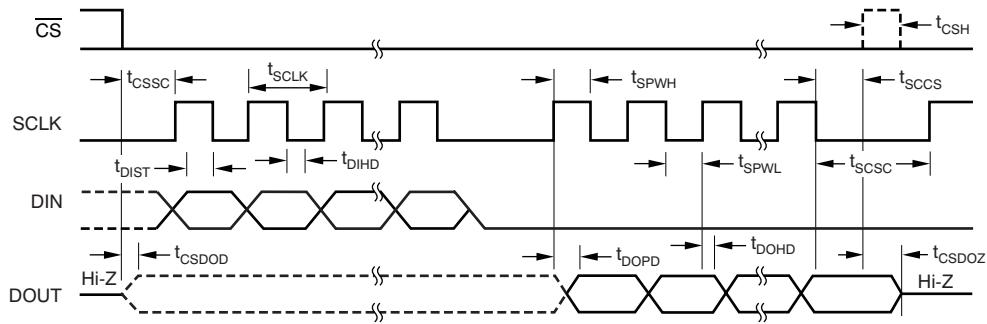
$\overline{CS}$

$t_{CSH}$

$t_{CSSC}$

$t_{SCLK}$

$t_{SPWH}$

$t_{SCCS}$

SCLK

$t_{DIST}$

$t_{DIHD}$

$t_{SPWL}$

$t_{SCSC}$

DIN

$t_{CSDOD}$

$t_{DOPD}$

$t_{DOHD}$

$t_{CSDOZ}$

Hi-Z

Hi-Z

DOUT